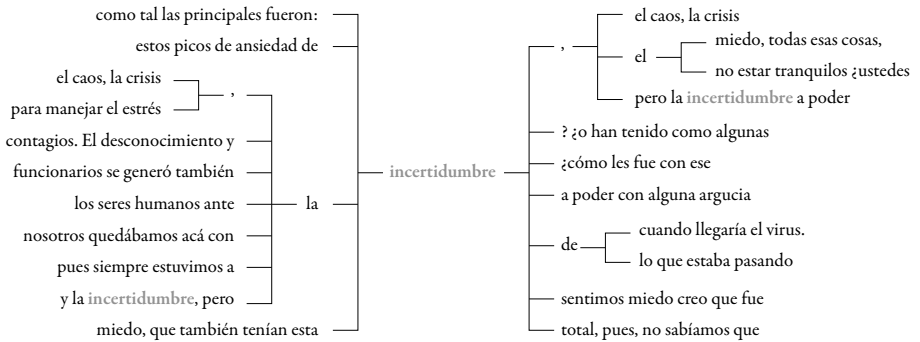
como tal las principales fueron:
estos picos de ansiedad de
el caos, la crisis
para manejar el estrés
,
contagios. El desconocimiento y
funcionarios se generó también
los seres humanos ante
la
nosotros quedábamos acá con
pues siempre estuvimos a
y la incertidumbre, pero
miedo, que también tenían esta

incertidumbre

,
el caos, la crisis
el
miedo, todas esas cosas,
no estar tranquilos ¿ustedes
pero la incertidumbre a poder
? ¿o han tenido como algunas
¿cómo les fue con ese
a poder con alguna argucia
de
cuando llegaría el virus.
lo que estaba pasando
sentimos miedo creo que fue
total, pues, no sabíamos que